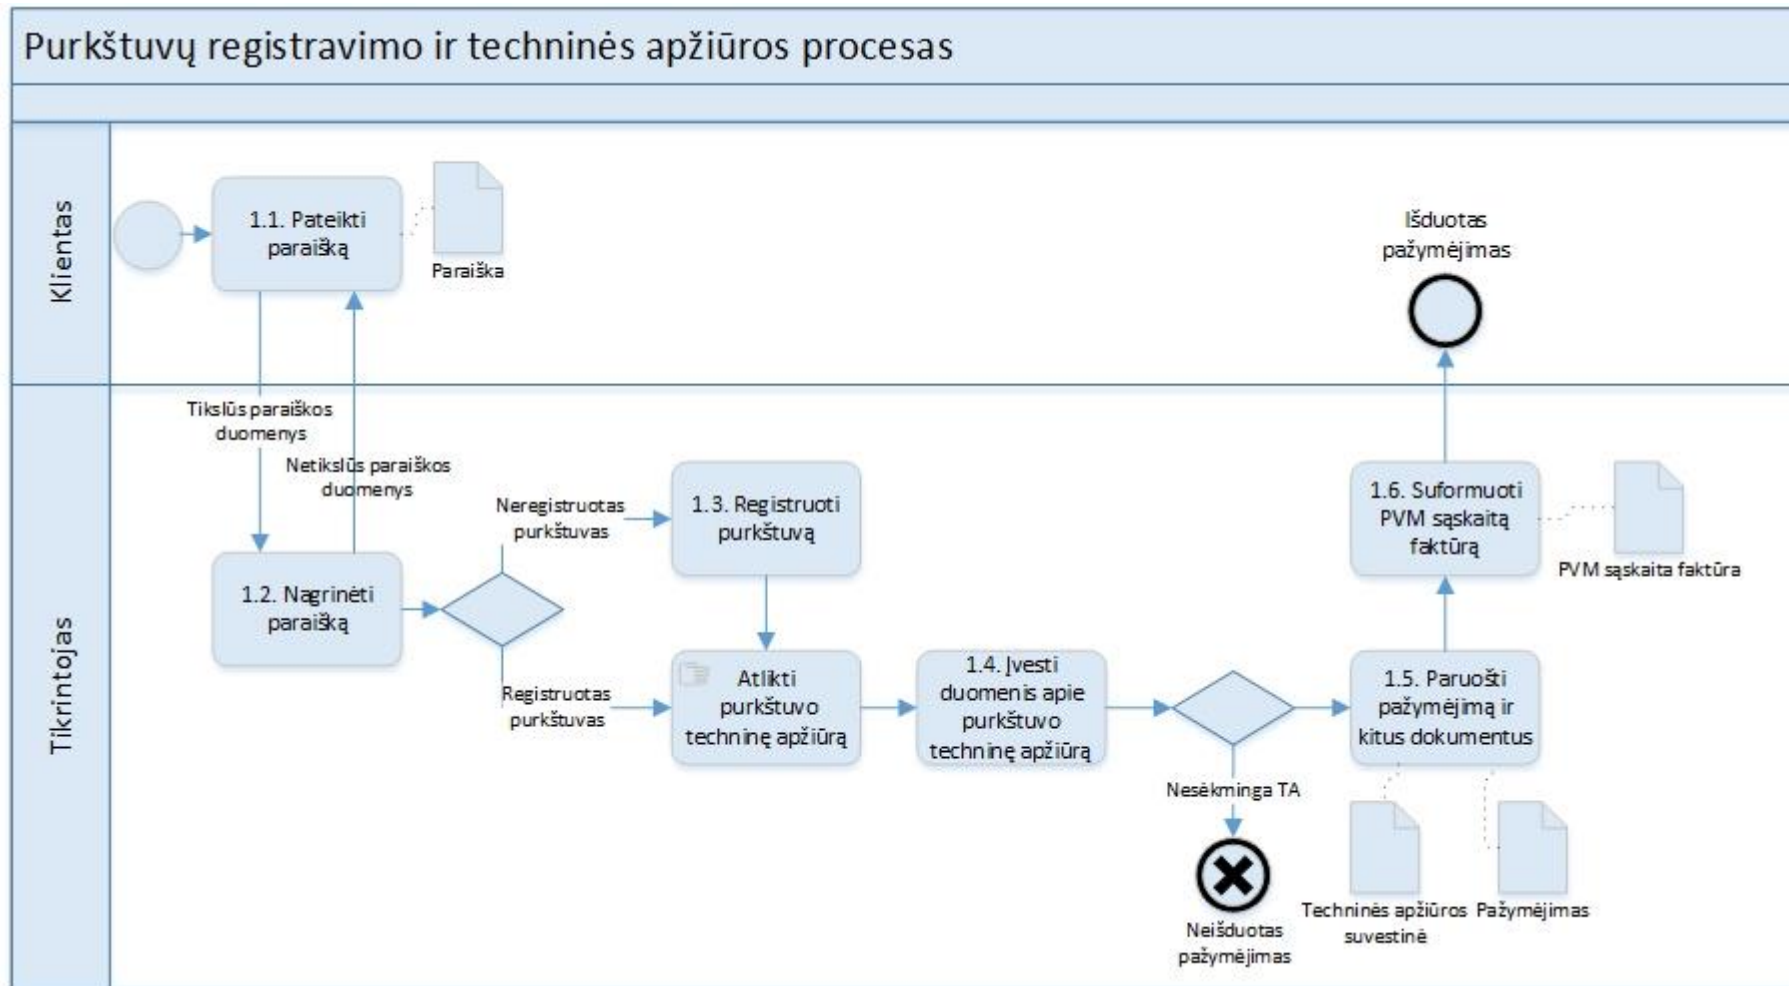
Purkštuvų registravimo ir techninės apžiūros procesas

Klientas

1.1. Pateikti paraišką

Paraiška

Išduotas pažymėjimas

Tikrintojas

Tikslūs paraiškos duomenys

Netikslūs paraiškos duomenys

Neregistruotas purkštuvas

1.3. Registruoti purkštuvą

1.6. Suformuoti PVM sąskaitą faktūrą

PVM sąskaita faktūra

1.2. Nagrinėti paraišką

Registruotas purkštuvas

Atlikti purkštuvo techninę apžiūrą

1.4. Įvesti duomenis apie purkštuvo techninę apžiūrą

1.5. Paruošti pažymėjimą ir kitus dokumentus

Nesėkminga TA

Neišduotas pažymėjimas

Techninės apžiūros suvestinė

Pažymėjimas